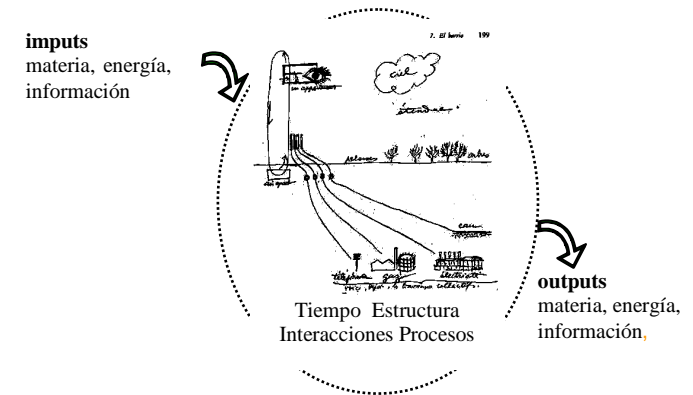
imputs
materia, energía, información

7. El barrio 199

ciel

un appartement

étendue

pelouses

arbres

eau

téléphone

gaz

électricité

voie, égout, la tuyauterie collective

Tiempo Estructura
Interacciones Procesos

outputs
materia, energía, información,